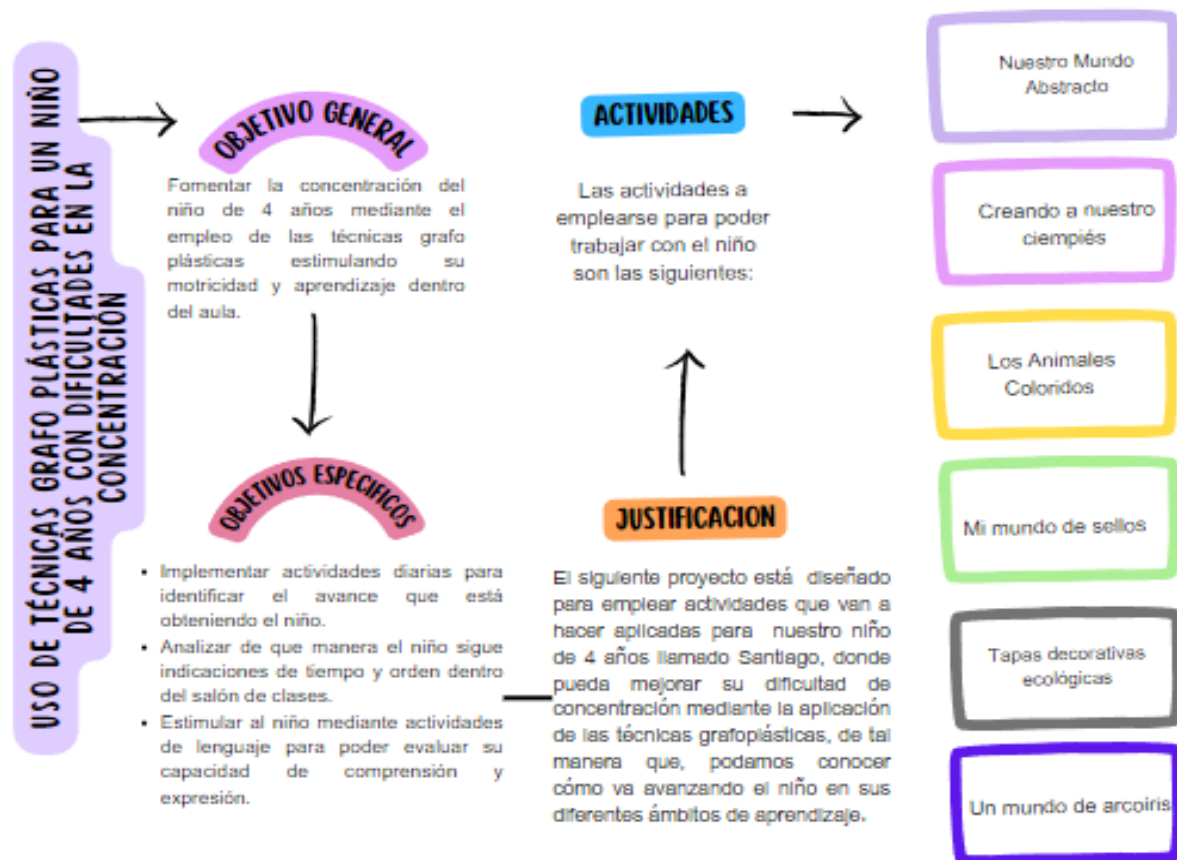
USO DE TÉCNICAS GRAFO PLÁSTICAS PARA UN NIÑO DE 4 AÑOS CON DIFICULTADES EN LA CONCENTRACIÓN

OBJETIVO GENERAL

Fomentar la concentración del niño de 4 años mediante el empleo de las técnicas grafo plásticas estimulando su motricidad y aprendizaje dentro del aula.

OBJETIVOS ESPECIFICOS

- Implementar actividades diarias para identificar el avance que está obteniendo el niño.
- Analizar de que manera el niño sigue indicaciones de tiempo y orden dentro del salón de clases.
- Estimular al niño mediante actividades de lenguaje para poder evaluar su capacidad de comprensión y expresión.

ACTIVIDADES

Las actividades a emplearse para poder trabajar con el niño son las siguientes:

JUSTIFICACION

El siguiente proyecto está diseñado para emplear actividades que van a hacer aplicadas para nuestro niño de 4 años llamado Santiago, donde pueda mejorar su dificultad de concentración mediante la aplicación de las técnicas grafoplásticas, de tal manera que, podamos conocer cómo va avanzando el niño en sus diferentes ámbitos de aprendizaje.

Nuestro Mundo Abstracto

Creando a nuestro ciempiés

Los Animales Coloridos

Mi mundo de sellos

Tapas decorativas ecológicas

Un mundo de arcoiris